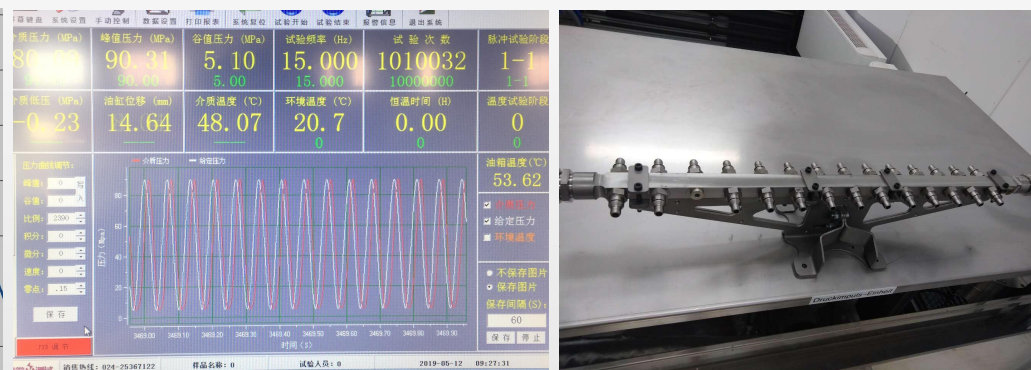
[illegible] 系统设置 手动控制 数据设置 打印报表 系统复位 试验开始 试验结束 报警信息 退出系统

介质压力 (MPa) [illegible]
峰值压力 (MPa) 90.31 90.00
谷值压力 (MPa) 5.10 5.00
试验频率 (Hz) 15.000 15.000
试验次数 1010032 10000000
脉冲试验阶段 1-1 1-1

介质低压 (MPa) -0.23
油缸位移 (mm) 14.64
介质温度 (℃) 48.07
环境温度 (℃) 20.7 0
恒温时间 (H) 0.00 0
温度试验阶段 0 0

压力曲线调节:
峰值: 0
谷值: 0
比例: 2300
积分: 0
微分: 0
速度: 0
零点: .15
保存

PID 调节

介质压力 给定压力

压力 (MPa)

3469.00 3469.10 3469.20 3469.30 3469.40 3469.50 3469.60 3469.70 3469.80 3469.90
时间 (S)

油箱温度 (℃) 53.62
介质压力
给定压力
环境温度

不保存图片
保存图片
保存间隔 (S):
60
保存 停止

销售热线: 024-25367122 样品名称: 0 试验人员: 0 2019-05-12 09:27:31

Druckimpuls-Prüfung